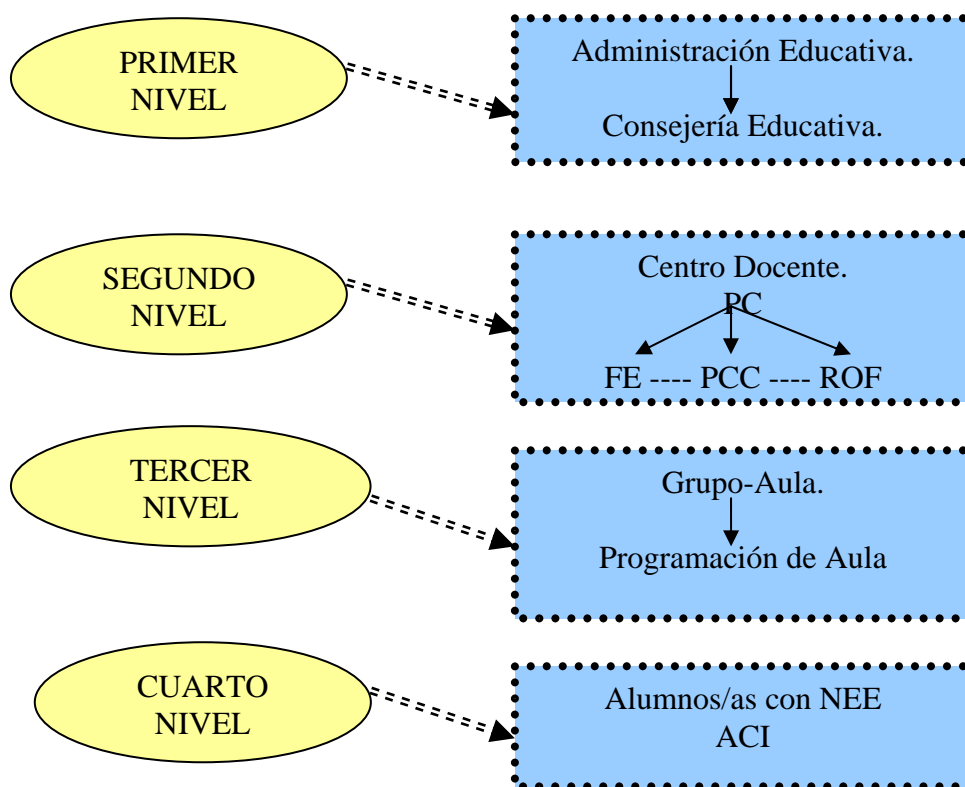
PRIMER NIVEL

Administración Educativa.

Consejería Educativa.

SEGUNDO NIVEL

Centro Docente.
PC

FE ---- PCC ---- ROF

TERCER NIVEL

Grupo-Aula.

Programación de Aula

CUARTO NIVEL

Alumnos/as con NEE
ACI